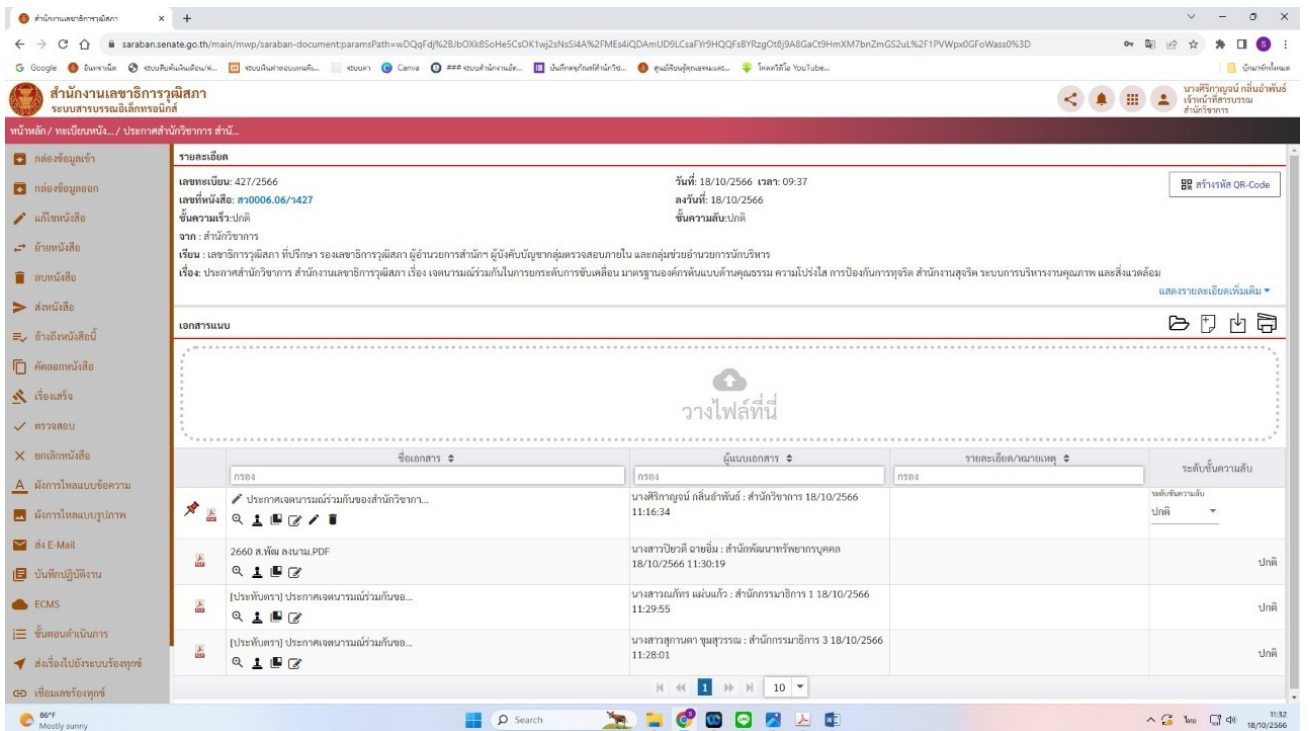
สำนักงานเลขาธิการวุฒิสภา

saraban.senate.go.th/main/mwp/saraban-document:paramsPath=wDQqFdj%2BJbOXk8SoHe5CsOK1wj2sNsSI4A%2FMEs4iQDAmUD9LCsaFYr9HQQFsBYRzgOt8j9A8GaCt9HmXM7bnZmGS2uL%2F1PVWpx0GFoWass0%3D

Google | Canva | YouTube | บุ๊กมาร์กอื่นๆ

สำนักงานเลขาธิการวุฒิสภา
ระบบสารบรรณอิเล็กทรอนิกส์

นางศิริกาญจน์ กลิ่นอำพันธ์
เจ้าหน้าที่สารบรรณ
สำนักวิชาการ

หน้าหลัก / ทะเบียนหนัง... / ประกาศสำนักวิชาการ สำนั...

กล่องข้อมูลเข้า
กล่องข้อมูลออก
แก้ไขหนังสือ
ย้ายหนังสือ
ลบหนังสือ
ส่งหนังสือ
อ้างถึงหนังสือนี้
คัดลอกหนังสือ
เรื่องเสร็จ
ตรวจสอบ
ยกเลิกหนังสือ
มีการไหลแบบข้อความ
มีการไหลแบบรูปภาพ
ส่ง E-Mail
บันทึกปฏิบัติงาน
ECMS
ขั้นตอนดำเนินการ
ส่งเรื่องไปยังระบบร้องทุกข์
เชื่อมเลขร้องทุกข์

รายละเอียด

เลขทะเบียน: 427/2566
เลขที่หนังสือ: สว0006.06/ว427
ชั้นความเร็ว:ปกติ
จาก : สำนักวิชาการ
วันที่: 18/10/2566 เวลา: 09:37
ลงวันที่: 18/10/2566
ชั้นความลับ:ปกติ

สร้างรหัส QR-Code

เรียน : เลขาธิการวุฒิสภา ที่ปรึกษา รองเลขาธิการวุฒิสภา ผู้อำนวยการสำนัก ผู้บังคับบัญชากลุ่มตรวจสอบภายใน และกลุ่มช่วยอำนวยการนักบริหาร
เรื่อง: ประกาศสำนักวิชาการ สำนักงานเลขาธิการวุฒิสภา เรื่อง เจตนารมณ์ร่วมกันในการยกระดับการขับเคลื่อน มาตรฐานองค์กรต้นแบบด้านคุณธรรม ความโปร่งใส การป้องกันการทุจริต สำนักงานสุจริต ระบบการบริหารงานคุณภาพ และสิ่งแวดล้อม

แสดงรายละเอียดเพิ่มเติม

เอกสารแนบ

วางไฟล์ที่นี่

| | ชื่อเอกสาร | ผู้แนบเอกสาร | รายละเอียด/หมายเหตุ | ระดับชั้นความลับ |
|---|---|---|---|---|
| | กรอง | กรอง | กรอง | |
| | ประกาศเจตนารมณ์ร่วมกันของสำนักวิชากา... | นางศิริกาญจน์ กลิ่นอำพันธ์ : สำนักวิชาการ 18/10/2566 11:16:34 | | ระดับชั้นความลับ ปกติ |
| | 2660 ส.พัฒ ลงนาม.PDF | นางสาวปิยวดี ฉายอิ่ม : สำนักพัฒนาทรัพยากรบุคคล 18/10/2566 11:30:19 | | ปกติ |
| | [ประทับตรา] ประกาศเจตนารมณ์ร่วมกันขอ... | นางสาวณภัทร แผ่นแก้ว : สำนักกรรมาธิการ 1 18/10/2566 11:29:55 | | ปกติ |
| | [ประทับตรา] ประกาศเจตนารมณ์ร่วมกันขอ... | นางสาวสุกานดา ชุมสุวรรณ : สำนักกรรมาธิการ 3 18/10/2566 11:28:01 | | ปกติ |

1 10

86°F Mostly sunny
Search
11:32 18/10/2566